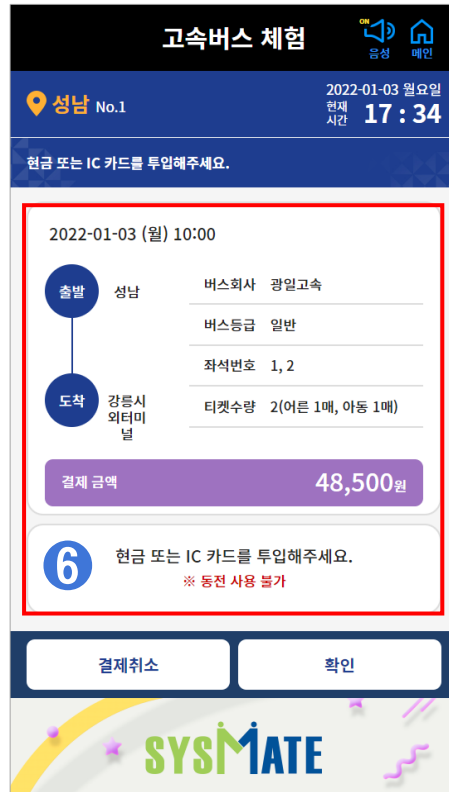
고속버스 체험

ON 음성 메인

성남 No.1

2022-01-03 월요일
현재 시간 17 : 34

현금 또는 IC 카드를 투입해주세요.

2022-01-03 (월) 10:00

출발 성남

도착 강릉시외터미널

| 버스회사 | 광일고속 |
|---|---|
| 버스등급 | 일반 |
| 좌석번호 | 1, 2 |
| 티켓수량 | 2(어른 1매, 아동 1매) |

결제 금액 48,500원

6 현금 또는 IC 카드를 투입해주세요.
※ 동전 사용 불가

결제취소 확인

SYSMATE